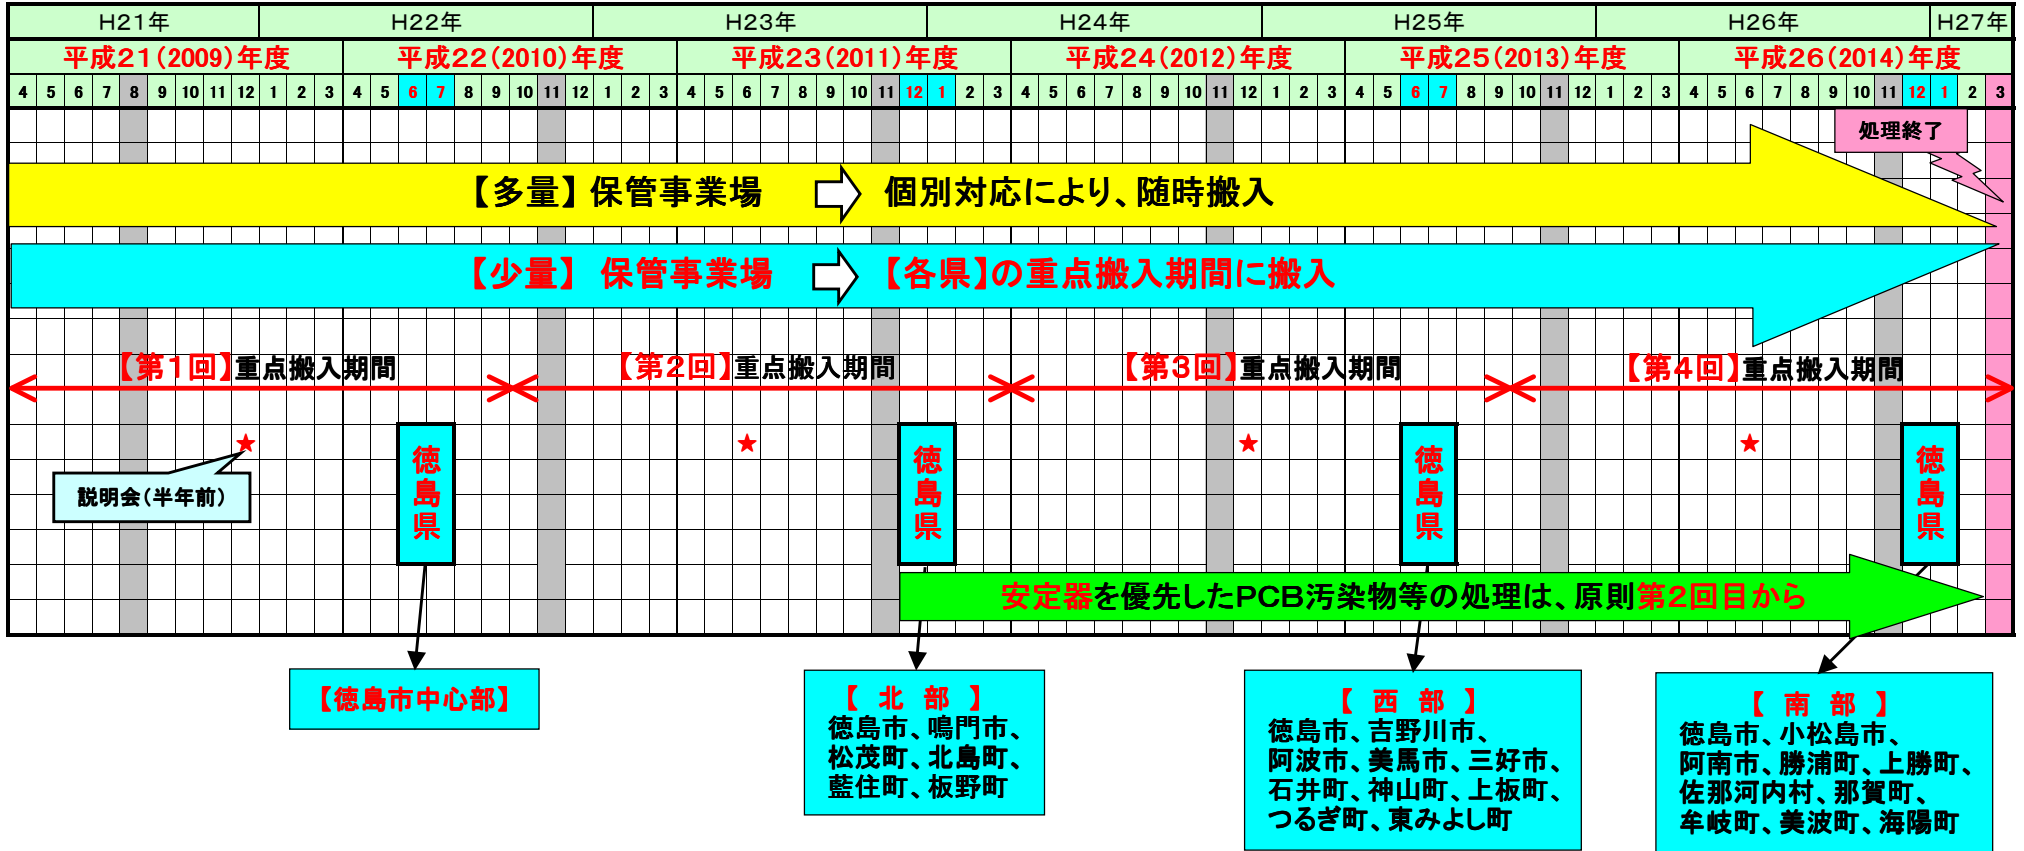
| H21年 | H22年 | H23年 | H24年 | H25年 | H26年 | H27年 |
|---|---|---|---|---|---|---|
| 平成21(2009)年度 | 平成22(2010)年度 | 平成23(2011)年度 | 平成24(2012)年度 | 平成25(2013)年度 | 平成26(2014)年度 | |

4 5 6 7 8 9 10 11 12 1 2 3 4 5 6 7 8 9 10 11 12 1 2 3 4 5 6 7 8 9 10 11 12 1 2 3 4 5 6 7 8 9 10 11 12 1 2 3 4 5 6 7 8 9 10 11 12 1 2 3 4 5 6 7 8 9 10 11 12 1 2 3

処理終了

【多量】保管事業場 個別対応により、随時搬入

【少量】 保管事業場 【各県】の重点搬入期間に搬入

【第1回】重点搬入期間 【第2回】重点搬入期間 【第3回】重点搬入期間 【第4回】重点搬入期間

★ ★ ★ ★

説明会(半年前)

徳島県 徳島県 徳島県 徳島県

安定器を優先したPCB汚染物等の処理は、原則第2回目から

【徳島市中心部】

【 北 部 】
徳島市、鳴門市、松茂町、北島町、藍住町、板野町

【 西 部 】
徳島市、吉野川市、阿波市、美馬市、三好市、石井町、神山町、上板町、つるぎ町、東みよし町

【 南 部 】
徳島市、小松島市、阿南市、勝浦町、上勝町、佐那河内村、那賀町、牟岐町、美波町、海陽町